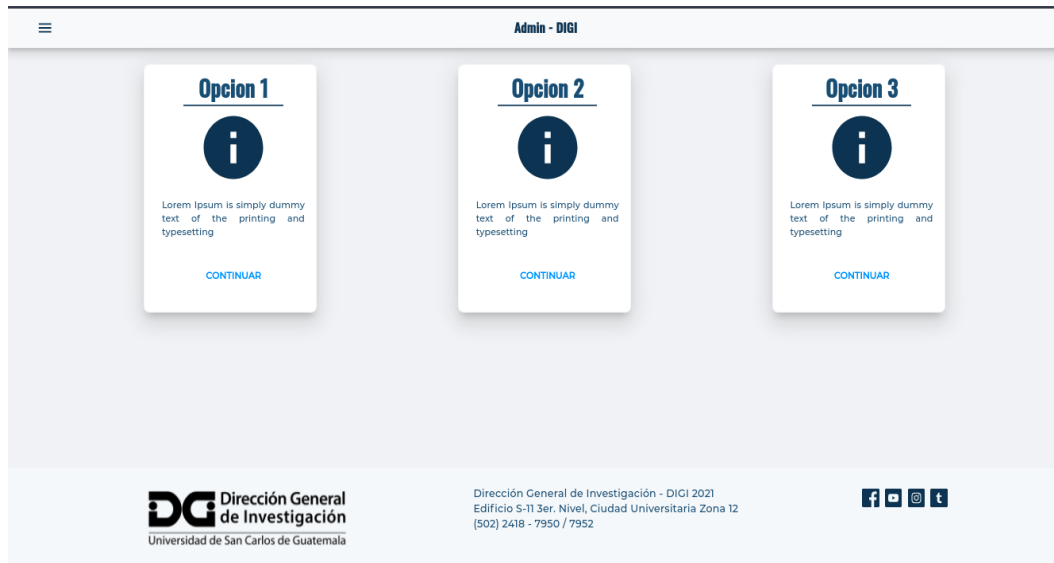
Admin - DIGI

Opcion 1

Lorem Ipsum is simply dummy text of the printing and typesetting

CONTINUAR

Opcion 2

Lorem Ipsum is simply dummy text of the printing and typesetting

CONTINUAR

Opcion 3

Lorem Ipsum is simply dummy text of the printing and typesetting

CONTINUAR

DG Dirección General de Investigación
Universidad de San Carlos de Guatemala

Dirección General de Investigación - DIGI 2021
Edificio S-11 3er. Nivel, Ciudad Universitaria Zona 12
(502) 2418 - 7950 / 7952